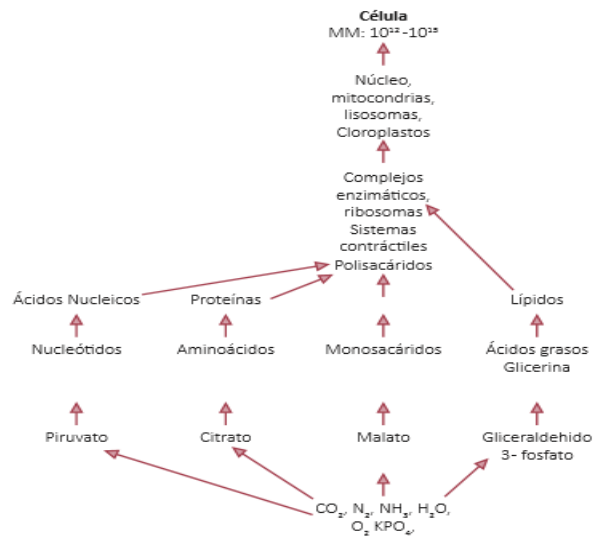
**Célula**
MM: $10^{12}$-$10^{15}$

Núcleo, mitocondrias, lisosomas, Cloroplastos

Complejos enzimáticos, ribosomas Sistemas contráctiles Polisacáridos

Ácidos Nucleicos

Proteínas

Lípidos

Nucleótidos

Aminoácidos

Monosacáridos

Ácidos grasos Glicerina

Piruvato

Citrato

Malato

Gliceraldehido 3- fosfato

$CO_2$, $N_2$, $NH_3$, $H_2O$, $O_2$ $KPO_4$,